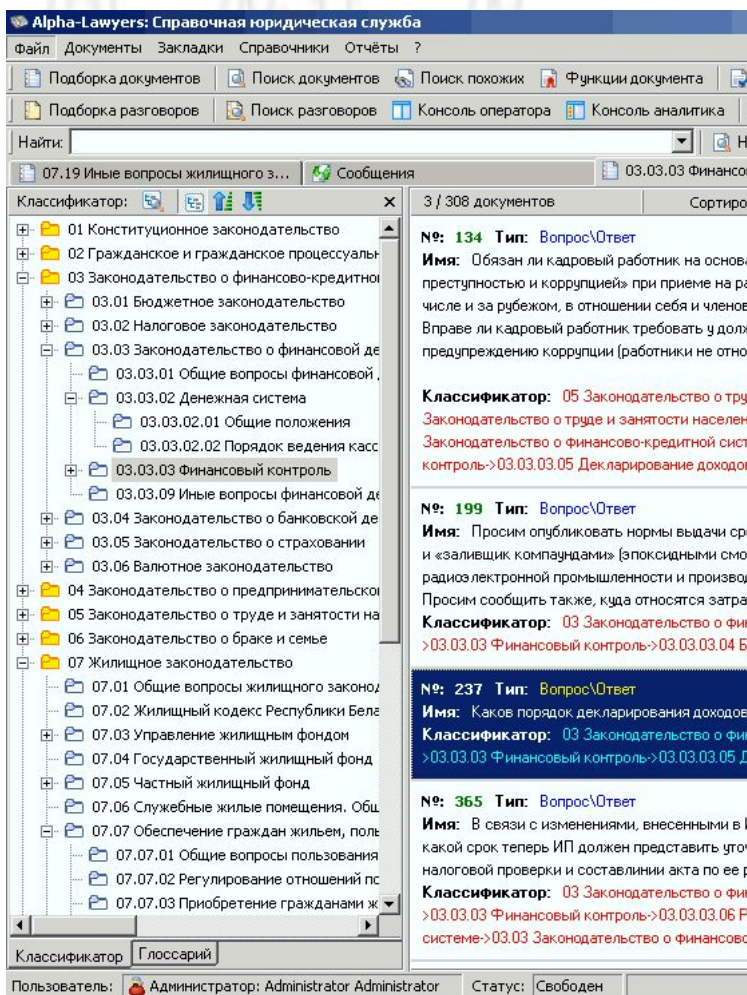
Alpha-Lawyers: Справочная юридическая служба

Файл Документы Закладки Справочники Отчёты ?

Подборка документов | Поиск документов | Поиск похожих | Функции документа

Подборка разговоров | Поиск разговоров | Консоль оператора | Консоль аналитика

Найти:

07.19 Иные вопросы жилищного з... | Сообщения | 03.03.03 Финансо

Классификатор:

01 Конституционное законодательство
02 Гражданское и гражданское процессуальн
03 Законодательство о финансово-кредитно
03.01 Бюджетное законодательство
03.02 Налоговое законодательство
03.03 Законодательство о финансовой де
03.03.01 Общие вопросы финансовой
03.03.02 Денежная система
03.03.02.01 Общие положения
03.03.02.02 Порядок ведения касс
03.03.03 Финансовый контроль
03.03.09 Иные вопросы финансовой де
03.04 Законодательство о банковской де
03.05 Законодательство о страховании
03.06 Валютное законодательство
04 Законодательство о предпринимательско
05 Законодательство о труде и занятости на
06 Законодательство о браке и семье
07 Жилищное законодательство
07.01 Общие вопросы жилищного законод
07.02 Жилищный кодекс Республики Бела
07.03 Управление жилищным фондом
07.04 Государственный жилищный фонд
07.05 Частный жилищный фонд
07.06 Служебные жилые помещения. Общ
07.07 Обеспечение граждан жильем, поль
07.07.01 Общие вопросы пользования
07.07.02 Регулирование отношений пс
07.07.03 Приобретение гражданами ж

Классификатор | Глоссарий

3 / 308 документов | Сортиро

№: 134 Тип: Вопрос\Ответ
Имя: Обязан ли кадровый работник на основа преступностью и коррупцией» при приеме на ра числе и за рубежом, в отношении себя и членов Вправе ли кадровый работник требовать у долж предупреждению коррупции (работники не отно

Классификатор: 05 Законодательство о тру Законодательство о труде и занятости населен Законодательство о финансово-кредитной сист контроль->03.03.03.05 Декларирование доходо

№: 199 Тип: Вопрос\Ответ
Имя: Просим опубликовать нормы выдачи сре и «заливщик компаундами» (эпоксидными смо радиоэлектронной промышленности и производ Просим сообщить также, куда относятся затра
Классификатор: 03 Законодательство о фи >03.03.03 Финансовый контроль->03.03.03.04 Б

№: 237 Тип: Вопрос\Ответ
Имя: Каков порядок декларирования доходов
Классификатор: 03 Законодательство о фи >03.03.03 Финансовый контроль->03.03.03.05 Д

№: 365 Тип: Вопрос\Ответ
Имя: В связи с изменениями, внесенными в какой срок теперь ИП должен представить уто налоговой проверки и составлении акта по ее р
Классификатор: 03 Законодательство о фи >03.03.03 Финансовый контроль->03.03.03.06 Р системе->03.03 Законодательство о финансово

Пользователь: Администратор: Administrator Administrator | Статус: Свободен